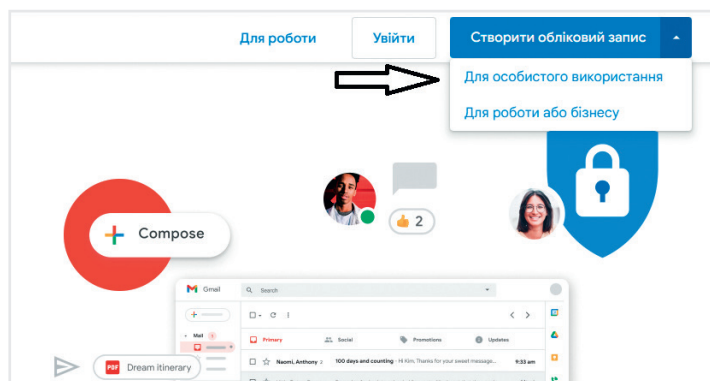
Для роботи

Увійти

Створити обліковий запис

Для особистого використання

Для роботи або бізнесу

2

Compose

Gmail

Search

Mail

Primary

Social

Promotions

Updates

Naomi, Anthony 2

100 days and counting - Hi Kim, Thanks for your sweet message...

9:33 am

PDF

Dream itinerary